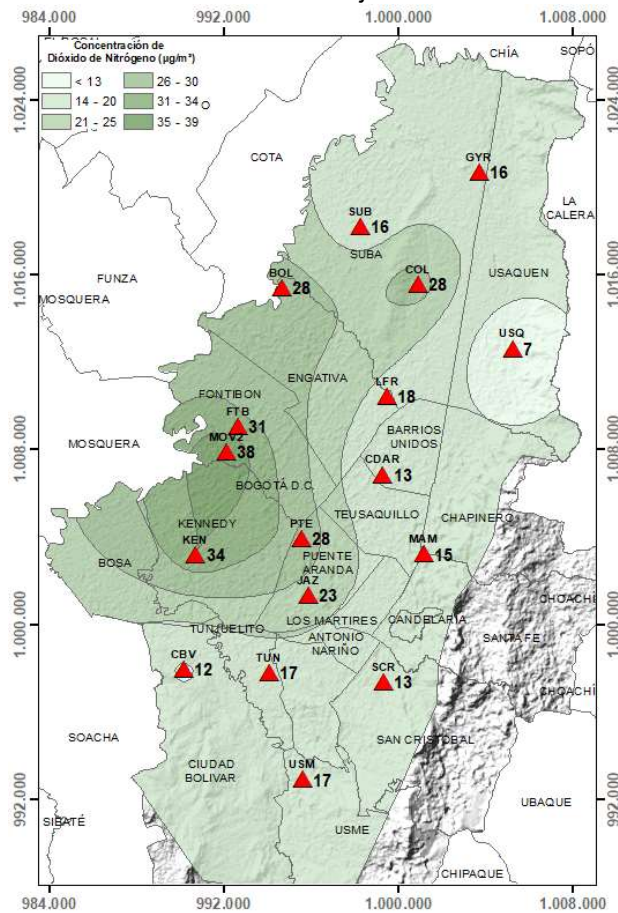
984.000 992.000 1.000.000 1.008.000

Concentración de Dióxido de Nitrógeno (µg/m³)

| < 13 | 26 - 30 |
|---|---|
| 14 - 20 | 31 - 34 |
| 21 - 25 | 35 - 39 |

1.024.000 1.016.000 1.008.000 1.000.000 992.000

CHÍA SOPÓ
COTA
GYR 16
LA CALERA
SUB 16
SUBA
FUNZA
BOL 28
COL 28
USAQUEN
MOSQUERA
USQ 7
ENGATIVA
FONTIBON
LFR 18
FTB 31
MOSQUERA
MOVZ 38
BARRIOS UNIDOS
CDAR 13
BOGOTÁ D.C.
TEUSAQUILLO
CHAPINERO
KENNEDY
PTE 28
KEN 34
MAM 15
PUENTE ARANDA
BOSA
JAZ 23
CHOACHI
TUNJUELITO
LOS MARTIRES
CANDELARIA
ANTONIO NARIÑO
SANTA FE
CBV 12
TUN 17
SCR 13
CHOACHÍ
SOACHA
SAN CRISTOBAL
CIUDAD BOLIVAR
USM 17
UBAQUE
SIBATÉ
USME
CHIPAQUE

984.000 992.000 1.000.000 1.008.000